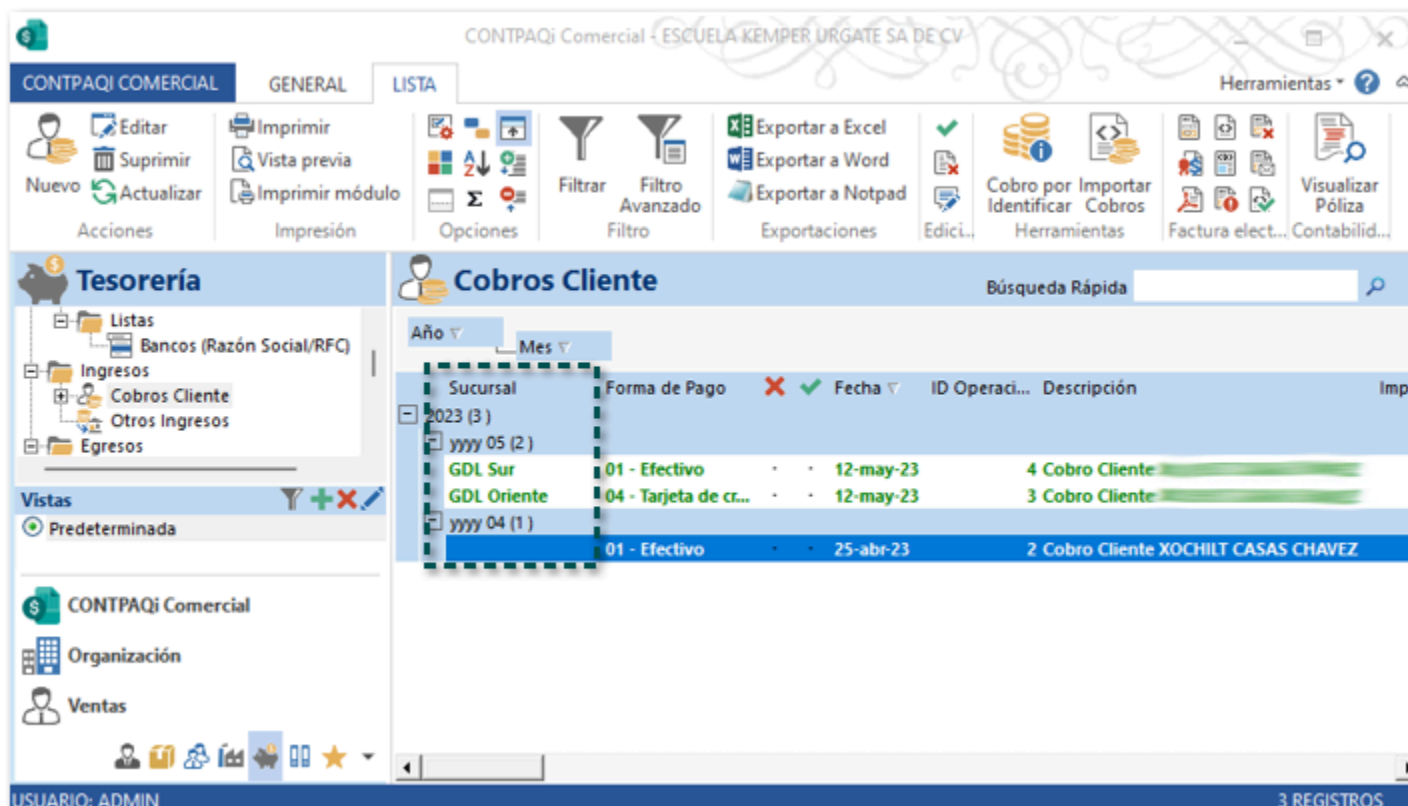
CONTPAQi Comercial - ESCUELA KEMPER URGATE SA DE CV

CONTPAQI COMERCIAL GENERAL LISTA

Herramientas

Nuevo Editar Suprimir Actualizar
Acciones

Imprimir Vista previa Imprimir módulo
Impresión

Σ
Opciones

Filtrar Filtro Avanzado
Filtro

Exportar a Excel Exportar a Word Exportar a Notpad
Exportaciones

Edici...

Cobro por Identificar Importar Cobros
Herramientas

Factura elect...

Visualizar Póliza
Contabilid...

Tesorería

Listas
Bancos (Razón Social/RFC)
Ingresos
Cobros Cliente
Otros Ingresos
Egresos

Vistas
Predeterminada

CONTPAQi Comercial
Organización
Ventas

Cobros Cliente

Búsqueda Rápida

Año
Mes

| Sucursal | Forma de Pago | ✕ | ✓ | Fecha | ID Operaci... | Descripción | Imp |
|---|---|---|---|---|---|---|---|
| 2023 (3 ) | | | | | | | |
| yyyy 05 (2 ) | | | | | | | |
| GDL Sur | 01 - Efectivo | · | · | 12-may-23 | | 4 Cobro Cliente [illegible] | |
| GDL Oriente | 04 - Tarjeta de cr... | · | · | 12-may-23 | | 3 Cobro Cliente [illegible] | |
| yyyy 04 (1 ) | | | | | | | |
| | 01 - Efectivo | · | · | 25-abr-23 | | 2 Cobro Cliente XOCHILT CASAS CHAVEZ | |

USUARIO: ADMIN
3 REGISTROS